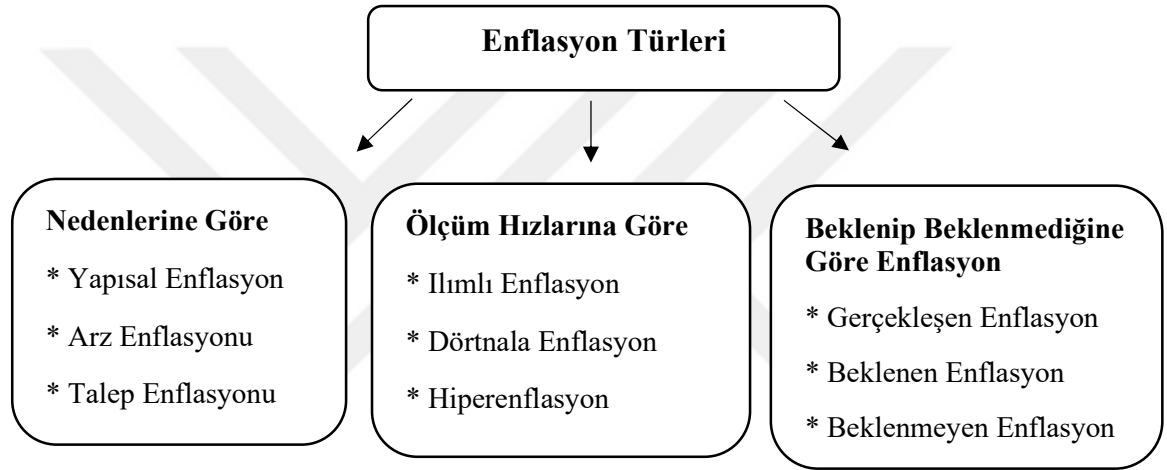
Enflasyon Türleri

Nedenlerine Göre
* Yapısal Enflasyon
* Arz Enflasyonu
* Talep Enflasyonu

Ölçüm Hızlarına Göre
* Ilımlı Enflasyon
* Dörtnala Enflasyon
* Hiperenflasyon

Beklenip Beklenmediğine Göre Enflasyon
* Gerçekleşen Enflasyon
* Beklenen Enflasyon
* Beklenmeyen Enflasyon